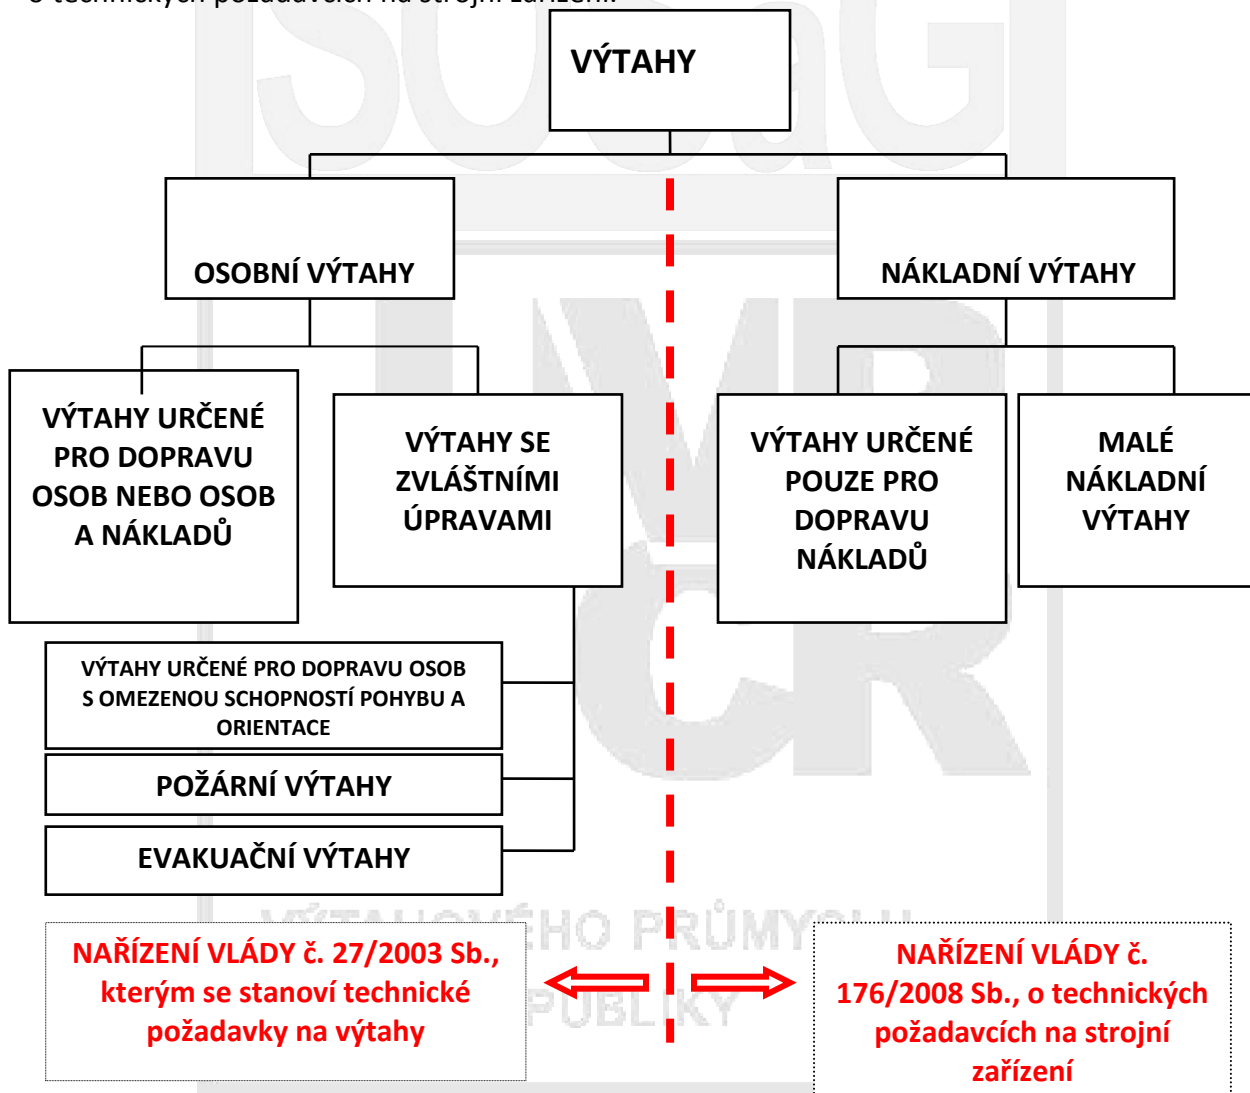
o technických požadavcích na strojní zařízení.

VÝTAHY

OSOBNÍ VÝTAHY

NÁKLADNÍ VÝTAHY

VÝTAHY URČENÉ PRO DOPRAVU OSOB NEBO OSOB A NÁKLADŮ

VÝTAHY SE ZVLÁŠTNÍMI ÚPRAVAMI

VÝTAHY URČENÉ POUZE PRO DOPRAVU NÁKLADŮ

MALÉ NÁKLADNÍ VÝTAHY

VÝTAHY URČENÉ PRO DOPRAVU OSOB S OMEZENOU SCHOPNOSTÍ POHYBU A ORIENTACE

POŽÁRNÍ VÝTAHY

EVAKUAČNÍ VÝTAHY

NAŘÍZENÍ VLÁDY č. 27/2003 Sb., kterým se stanoví technické požadavky na výtahy

NAŘÍZENÍ VLÁDY č. 176/2008 Sb., o technických požadavcích na strojní zařízení

VÝTAHOVÉHO PRŮMYSLU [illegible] REPUBLIKY